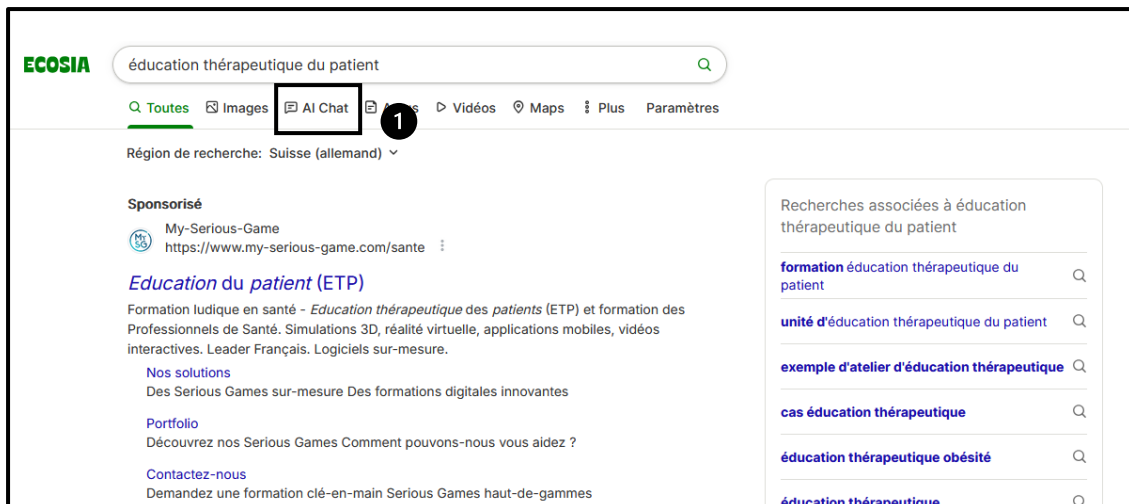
ECOSIA

éducation thérapeutique du patient

Toutes Images AI Chat A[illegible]s 1 Vidéos Maps Plus Paramètres

Région de recherche: Suisse (allemand)

Sponsorisé

My-Serious-Game
https://www.my-serious-game.com/sante

Education du patient (ETP)

Formation ludique en santé - Education thérapeutique des patients (ETP) et formation des Professionnels de Santé. Simulations 3D, réalité virtuelle, applications mobiles, vidéos interactives. Leader Français. Logiciels sur-mesure.

Nos solutions
Des Serious Games sur-mesure Des formations digitales innovantes

Portfolio
Découvrez nos Serious Games Comment pouvons-nous vous aidez ?

Contactez-nous
Demandez une formation clé-en-main Serious Games haut-de-gammes

Recherches associées à éducation thérapeutique du patient

formation éducation thérapeutique du patient

unité d'éducation thérapeutique du patient

exemple d'atelier d'éducation thérapeutique

cas éducation thérapeutique

éducation thérapeutique obésité

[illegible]